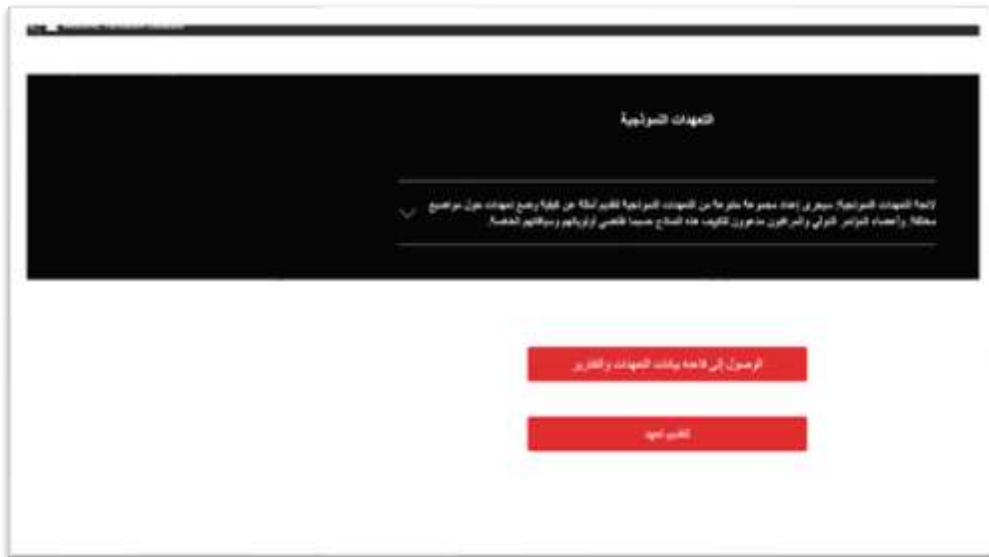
التعهدات النموذجية

لائحة التعهدات النموذجية سيجري إعداد مجموعة مختارة من التعهدات النموذجية لتقديم أمثلة عن كيفية وضع تعهدات حول مواضيع مختلفة. وأعضاء المؤتمر الدولي والمراقبون مدعوون لتكييف هذه النماذج حسبما تقتضي أولوياتهم وسياقاتهم الخاصة.

الوصول إلى قاعدة بيانات التعهدات والتقارير

تقديم تعهد